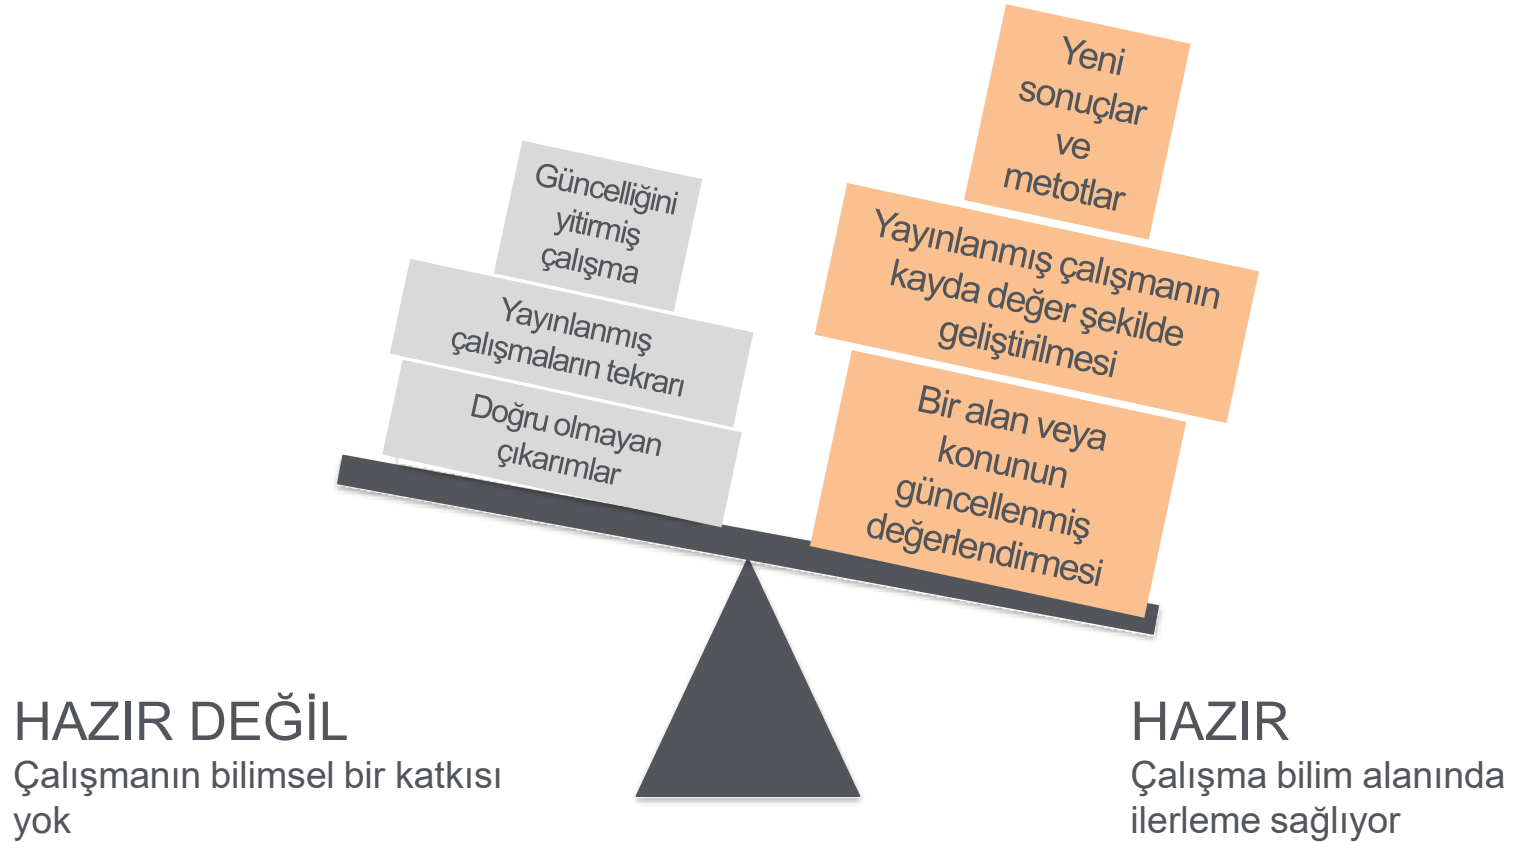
Güncelliğini yitirmiş çalışma

Yayınlanmış çalışmaların tekrarı

Doğru olmayan çıkarımlar

Yeni sonuçlar ve metotlar

Yayınlanmış çalışmanın kayda değer şekilde geliştirilmesi

Bir alan veya konunun güncellenmiş değerlendirmesi

HAZIR DEĞİL
Çalışmanın bilimsel bir katkısı yok

HAZIR
Çalışma bilim alanında ilerleme sağlıyor